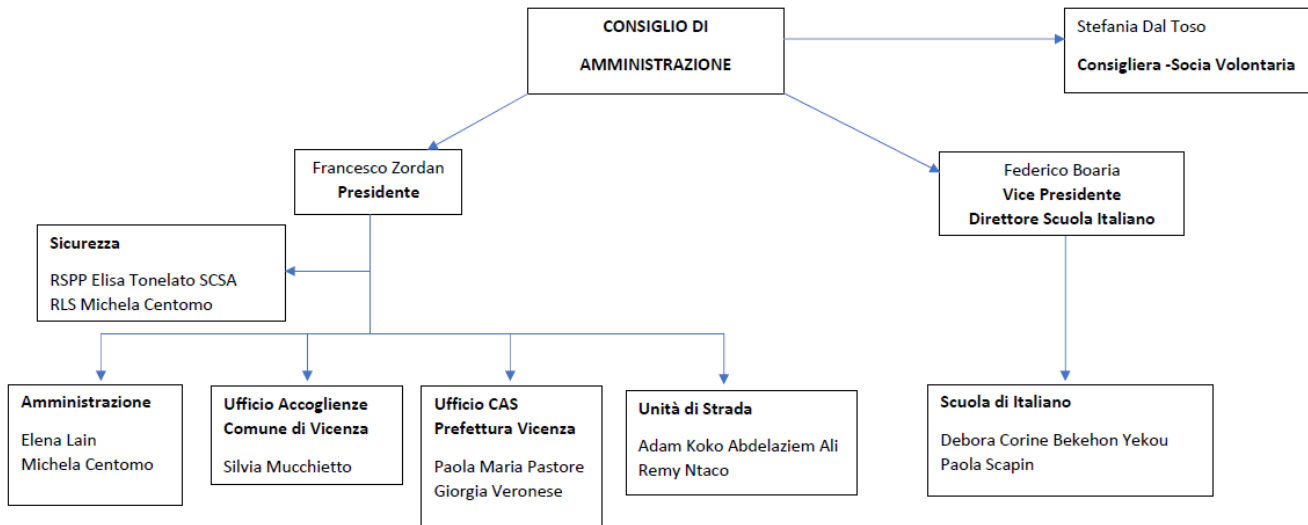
CONSIGLIO DI AMMINISTRAZIONE

Stefania Dal Toso
Consigliera -Socia Volontaria

Francesco Zordan
Presidente

Federico Boaria
Vice Presidente
Direttore Scuola Italiano

Sicurezza
RSPP Elisa Tonelato SCSA
RLS Michela Centomo

Amministrazione
Elena Lain
Michela Centomo

Ufficio Accoglienze Comune di Vicenza
Silvia Mucchietto

Ufficio CAS Prefettura Vicenza
Paola Maria Pastore
Giorgia Veronese

Unità di Strada
Adam Koko Abdelaziem Ali
Remy Ntaco

Scuola di Italiano
Debora Corine Bekehon Yekou
Paola Scapin